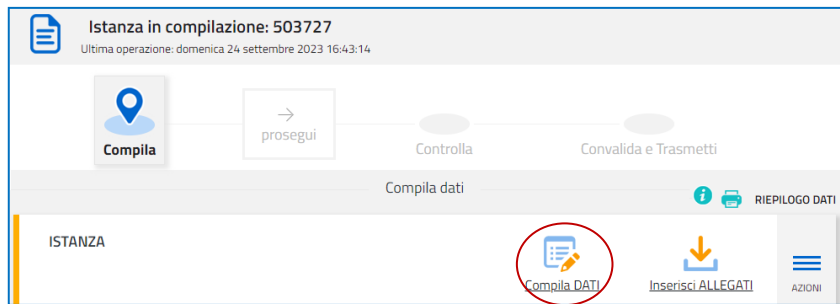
Istanza in compilazione: 503727
Ultima operazione: domenica 24 settembre 2023 16:43:14

Compila
prosegui
Controlla
Convalida e Trasmetti

Compila dati

RIEPILOGO DATI

ISTANZA

Compila DATI
Inserisci ALLEGATI
AZIONI